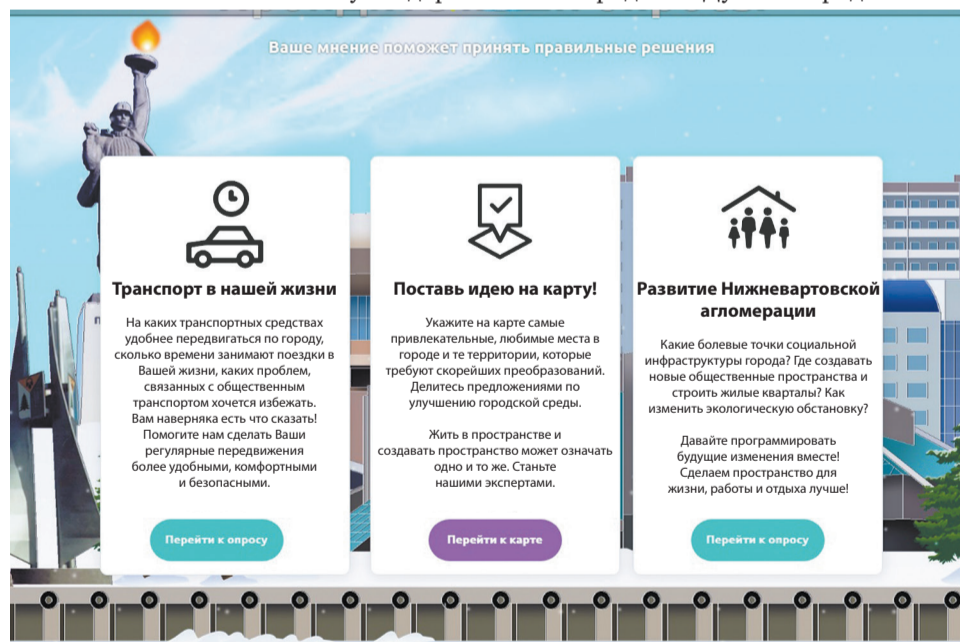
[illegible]

Ваше мнение поможет принять правильные решения

Транспорт в нашей жизни

На каких транспортных средствах удобнее передвигаться по городу, сколько времени занимают поездки в Вашей жизни, каких проблем, связанных с общественным транспортом хочется избежать. Вам наверняка есть что сказать! Помогите нам сделать Ваши регулярные передвижения более удобными, комфортными и безопасными.

Перейти к опросу

Поставь идею на карту!

Укажите на карте самые привлекательные, любимые места в городе и те территории, которые требуют скорейших преобразований. Делитесь предложениями по улучшению городской среды.

Жить в пространстве и создавать пространство может означать одно и то же. Станьте нашими экспертами.

Перейти к карте

Развитие Нижневартовской агломерации

Какие болевые точки социальной инфраструктуры города? Где создавать новые общественные пространства и строить жилые кварталы? Как изменить экологическую обстановку?

Давайте программировать будущие изменения вместе! Сделаем пространство для жизни, работы и отдыха лучше!

Перейти к опросу